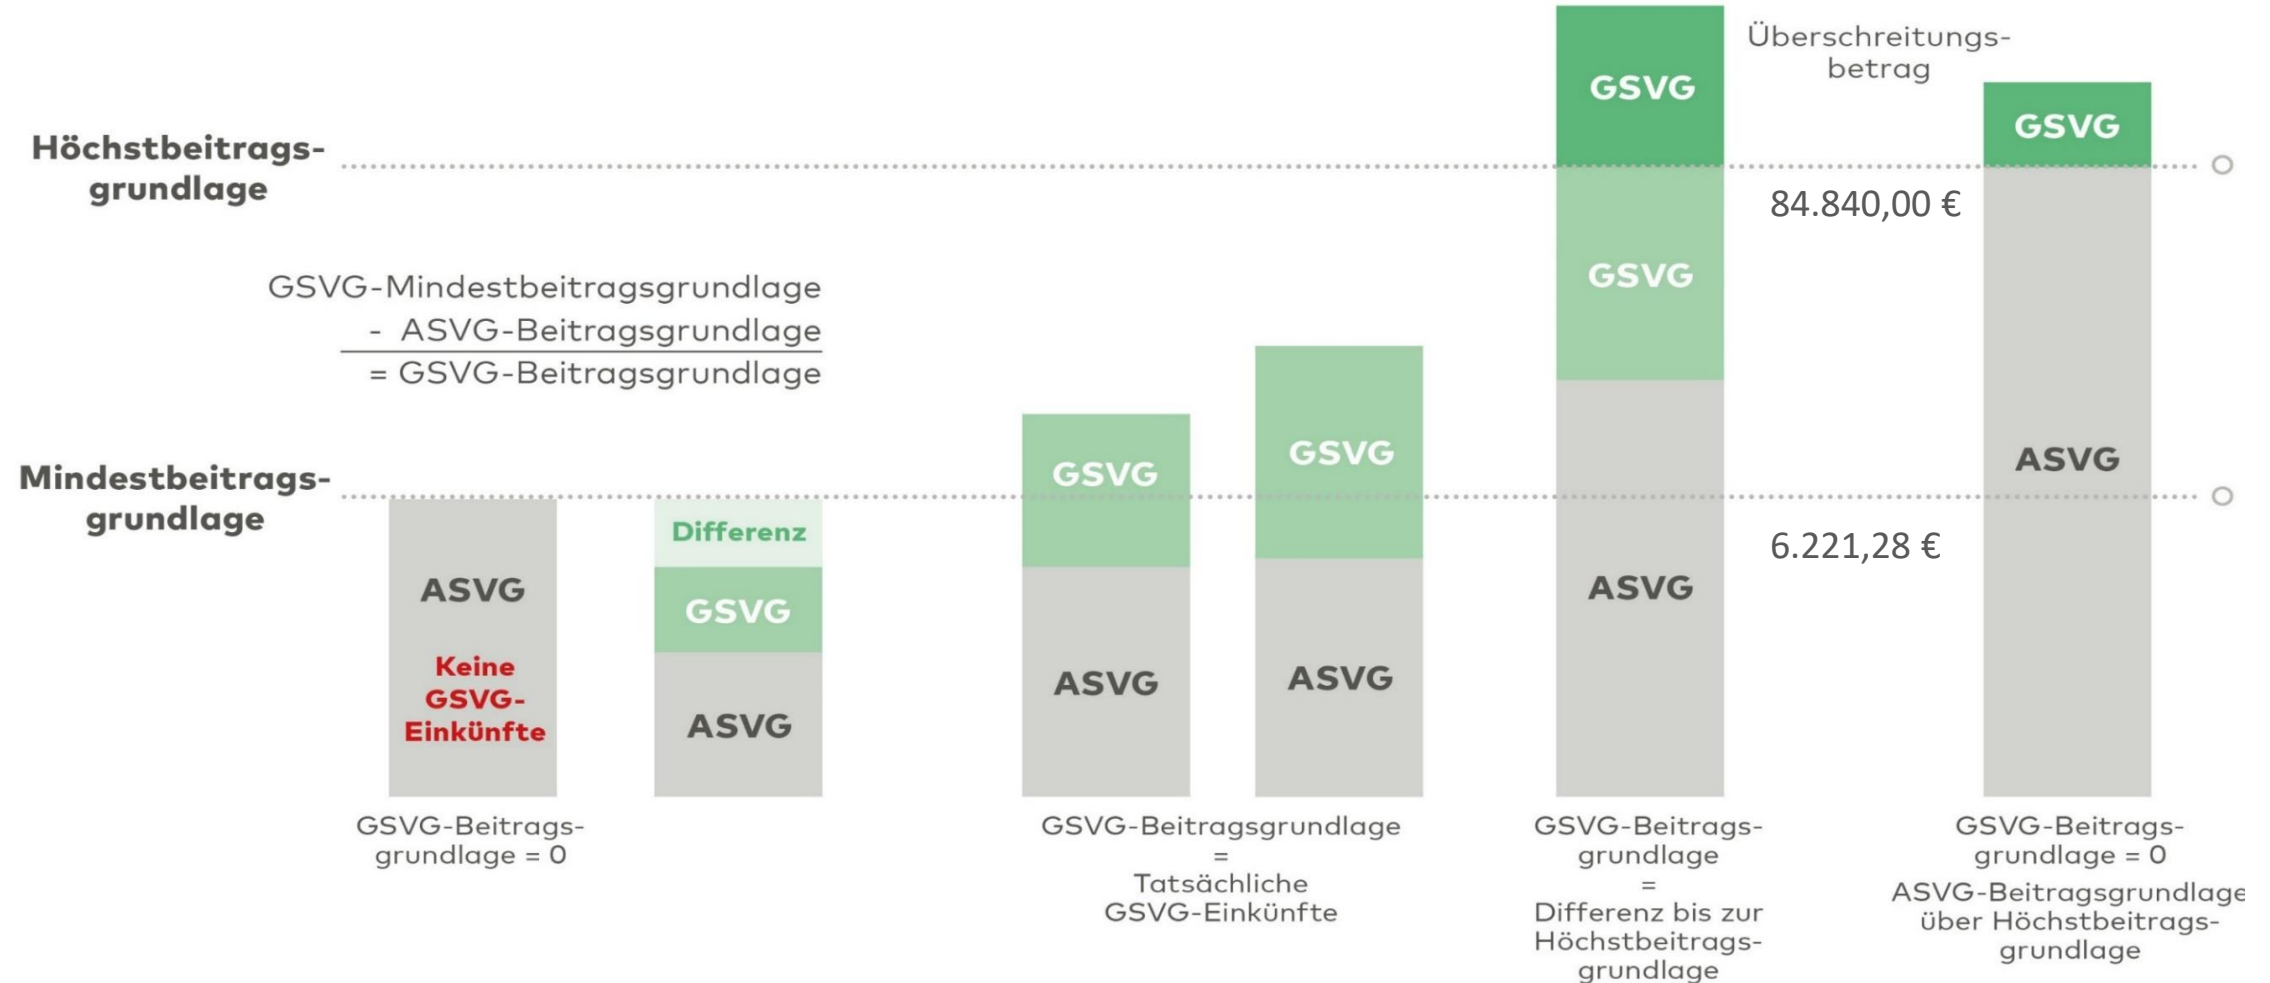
Höchstbeitragsgrundlage

Überschreitungsbetrag

GSVG

GSVG

84.840,00 €

GSVG

GSVG-Mindestbeitragsgrundlage
- ASVG-Beitragsgrundlage
= GSVG-Beitragsgrundlage

GSVG

GSVG

ASVG

Mindestbeitragsgrundlage

ASVG

Keine GSVG-Einkünfte

Differenz

GSVG

ASVG

ASVG

ASVG

6.221,28 €

ASVG

GSVG-Beitragsgrundlage = 0

GSVG-Beitragsgrundlage = Tatsächliche GSVG-Einkünfte

GSVG-Beitragsgrundlage = Differenz bis zur Höchstbeitragsgrundlage

GSVG-Beitragsgrundlage = 0
ASVG-Beitragsgrundlage über Höchstbeitragsgrundlage